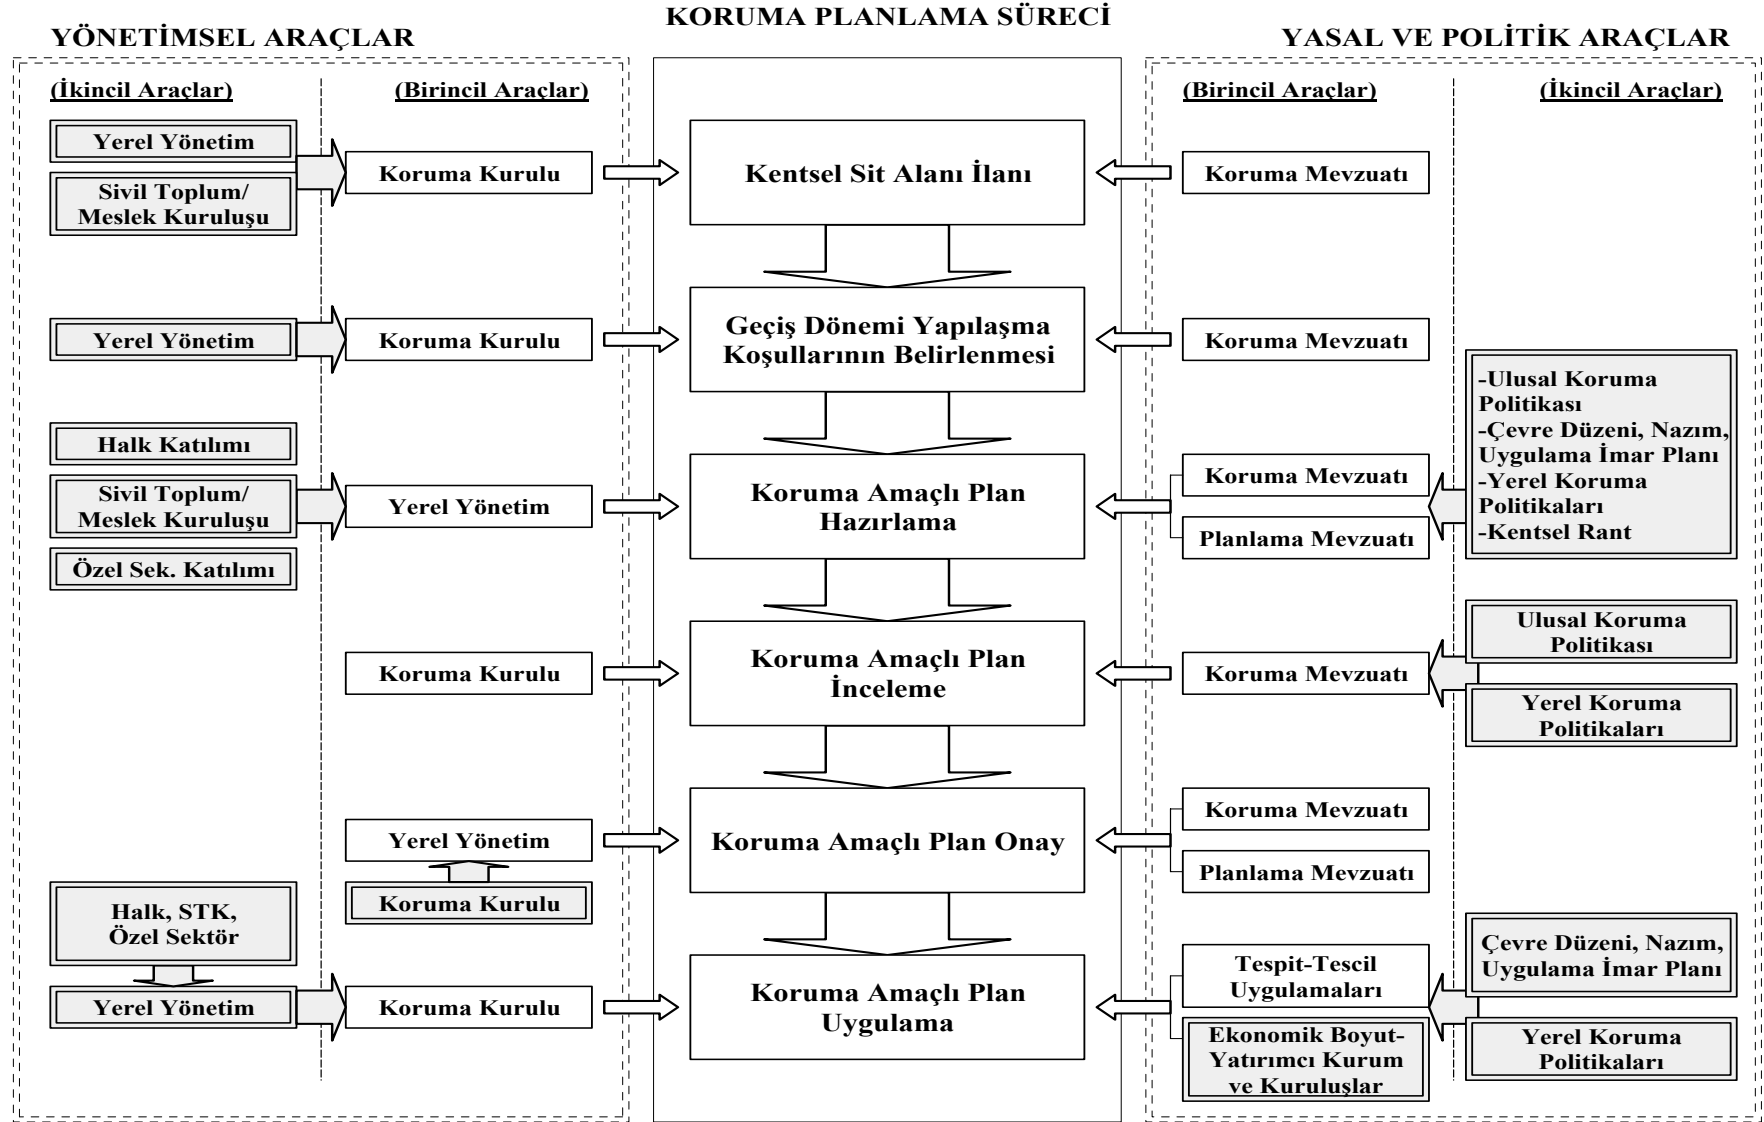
KORUMA PLANLAMA SÜRECİ

YÖNETİMSEL ARAÇLAR

YASAL VE POLİTİK ARAÇLAR

(İkincil Araçlar)

(Birincil Araçlar)

(Birincil Araçlar)

(İkincil Araçlar)

Yerel Yönetim

Sivil Toplum/ Meslek Kuruluşu

Koruma Kurulu

Kentsel Sit Alanı İlanı

Koruma Mevzuatı

Yerel Yönetim

Koruma Kurulu

Geçiş Dönemi Yapılaşma Koşullarının Belirlenmesi

Koruma Mevzuatı

Halk Katılımı

Sivil Toplum/ Meslek Kuruluşu

Özel Sek. Katılımı

Yerel Yönetim

Koruma Amaçlı Plan Hazırlama

Koruma Mevzuatı

Planlama Mevzuatı

-Ulusal Koruma Politikası
-Çevre Düzeni, Nazım, Uygulama İmar Planı
-Yerel Koruma Politikaları
-Kentsel Rant

Koruma Kurulu

Koruma Amaçlı Plan İnceleme

Koruma Mevzuatı

Ulusal Koruma Politikası

Yerel Koruma Politikaları

Yerel Yönetim

Koruma Kurulu

Koruma Amaçlı Plan Onay

Koruma Mevzuatı

Planlama Mevzuatı

Halk, STK, Özel Sektör

Yerel Yönetim

Koruma Kurulu

Koruma Amaçlı Plan Uygulama

Tespit-Tescil Uygulamaları

Ekonomik Boyut-Yatırımcı Kurum ve Kuruluşlar

Çevre Düzeni, Nazım, Uygulama İmar Planı

Yerel Koruma Politikaları